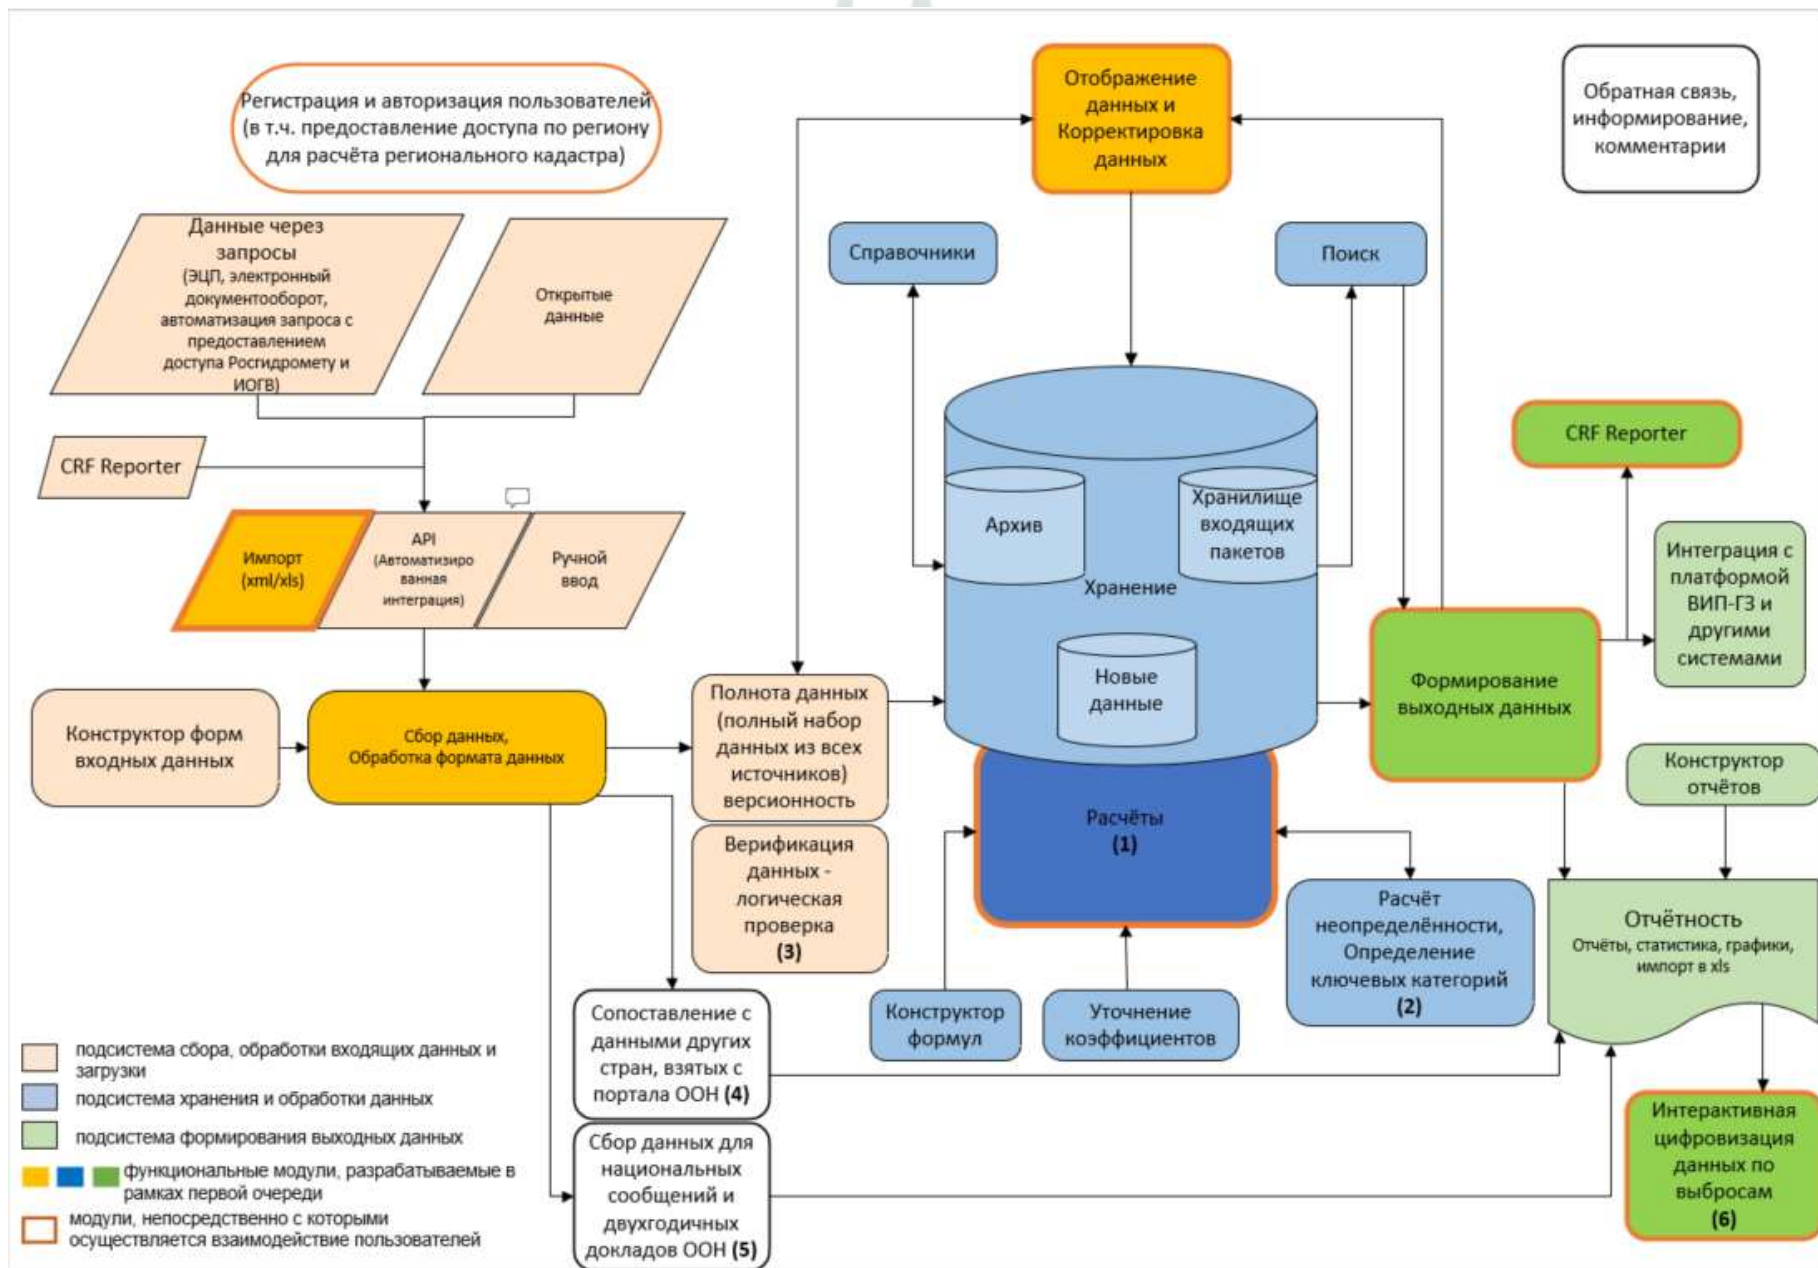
Регистрация и авторизация пользователей (в т.ч. предоставление доступа по региону для расчёта регионального кадастра)

Отображение данных и Корректировка данных

Обратная связь, информирование, комментарии

Данные через запросы (ЭЦП, электронный документооборот, автоматизация запроса с предоставлением доступа Росгидромету и ИОГВ)

Открытые данные

Справочники

Поиск

CRF Reporter

Импорт (xml/xls)

API (Автоматизированная интеграция)

Ручной ввод

Архив

Хранилище входящих пакетов

Хранение

Новые данные

CRF Reporter

Интеграция с платформой ВИП-ГЗ и другими системами

Формирование выходных данных

Конструктор форм входных данных

Сбор данных, Обработка формата данных

Полнота данных (полный набор данных из всех источников) версионность

Верификация данных - логическая проверка (3)

Расчёты (1)

Конструктор отчётов

Расчёт неопределённости, Определение ключевых категорий (2)

Отчётность
Отчёты, статистика, графики, импорт в xls

Сопоставление с данными других стран, взятых с портала ООН (4)

Конструктор формул

Уточнение коэффициентов

Сбор данных для национальных сообщений и двухгодичных докладов ООН (5)

Интерактивная цифровизация данных по выбросам (6)

подсистема сбора, обработки входящих данных и загрузки
подсистема хранения и обработки данных
подсистема формирования выходных данных
функциональные модули, разрабатываемые в рамках первой очереди
модули, непосредственно с которыми осуществляется взаимодействие пользователей